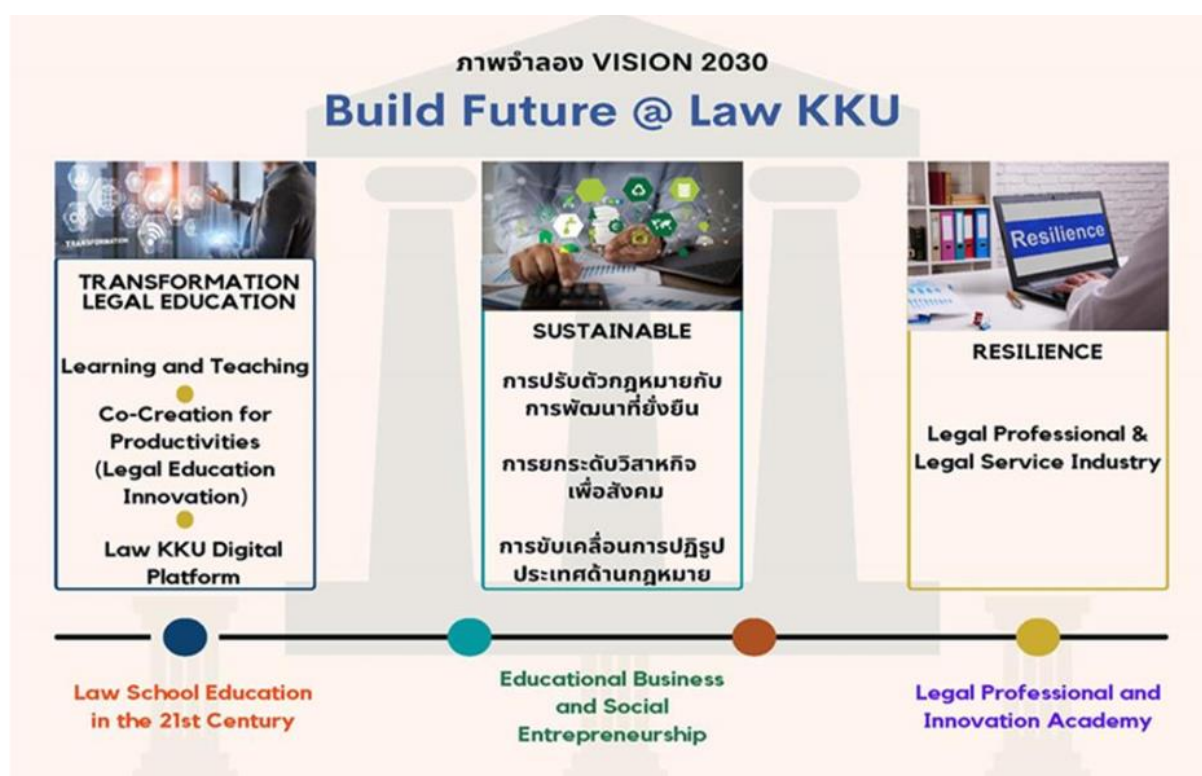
ภาพจำลอง VISION 2030

Build Future @ Law KKU

TRANSFORMATION

TRANSFORMATION LEGAL EDUCATION

Learning and Teaching

Co-Creation for Productivities (Legal Education Innovation)

Law KKU Digital Platform

SUSTAINABLE

การปรับตัวกฎหมายกับการพัฒนาที่ยั่งยืน

การยกระดับวิสาหกิจเพื่อสังคม

การขับเคลื่อนการปฏิรูปประเทศด้านกฎหมาย

Resilience

RESILIENCE

Legal Professional & Legal Service Industry

Law School Education in the 21st Century

Educational Business and Social Entrepreneurship

Legal Professional and Innovation Academy